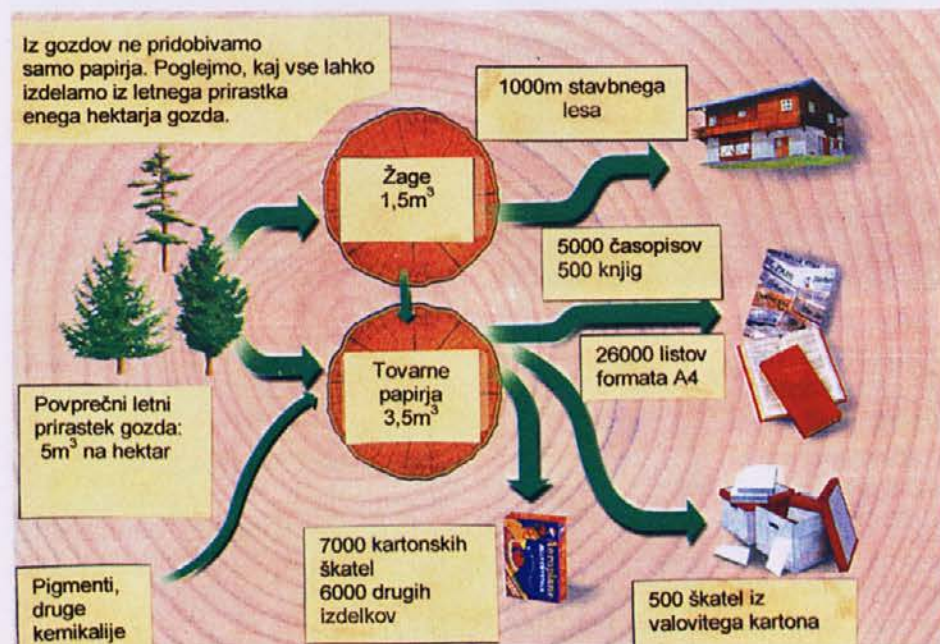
Iz gozdov ne pridobivamo samo papirja. Poglejmo, kaj vse lahko izdelamo iz letnega prirastka enega hektarja gozda.

1000m stavbnega lesa

Žage $1,5m^3$

5000 časopisov
500 knjig

Tovarne papirja $3,5m^3$

26000 listov formata A4

Povprečni letni prirastek gozda: $5m^3$ na hektar

7000 kartonskih škatel
6000 drugih izdelkov

Pigmenti, druge kemikalije

500 škatel iz valovitega kartona